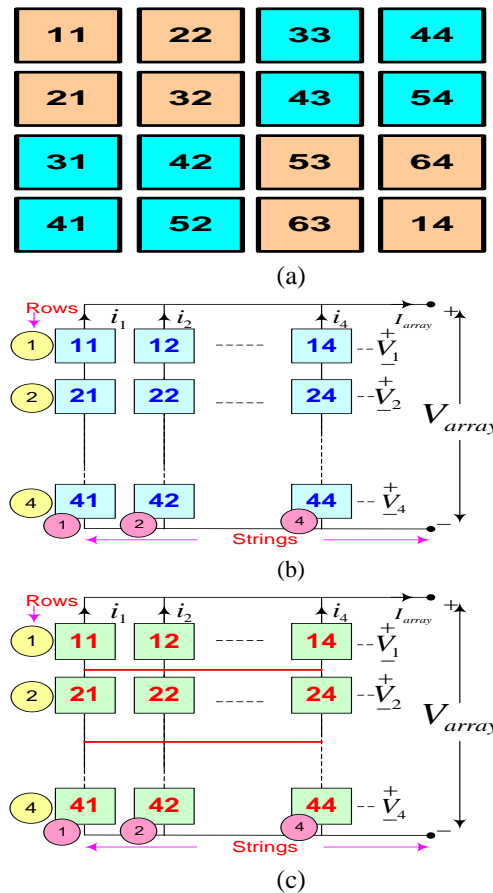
| 11 | 22 | 33 | 44 |
|---|---|---|---|
| 21 | 32 | 43 | 54 |
| 31 | 42 | 53 | 64 |
| 41 | 52 | 63 | 14 |

(a)

Rows
$i_1$ $i_2$ $i_4$ $I_{array}$ +
1 11 12 ----- 14 $\overset{+}{\underset{-}{V_1}}$
2 21 22 ----- 24 $\overset{+}{\underset{-}{V_2}}$
$V_{array}$
4 41 42 44 $\overset{+}{\underset{-}{V_4}}$
1 2 4 −
Strings

(b)

Rows
$i_1$ $i_2$ $i_4$ $I_{array}$ +
1 11 12 ----- 14 $\overset{+}{\underset{-}{V_1}}$
2 21 22 ----- 24 $\overset{+}{\underset{-}{V_2}}$
$V_{array}$
4 41 42 44 $\overset{+}{\underset{-}{V_4}}$
1 2 4 −
Strings

(c)